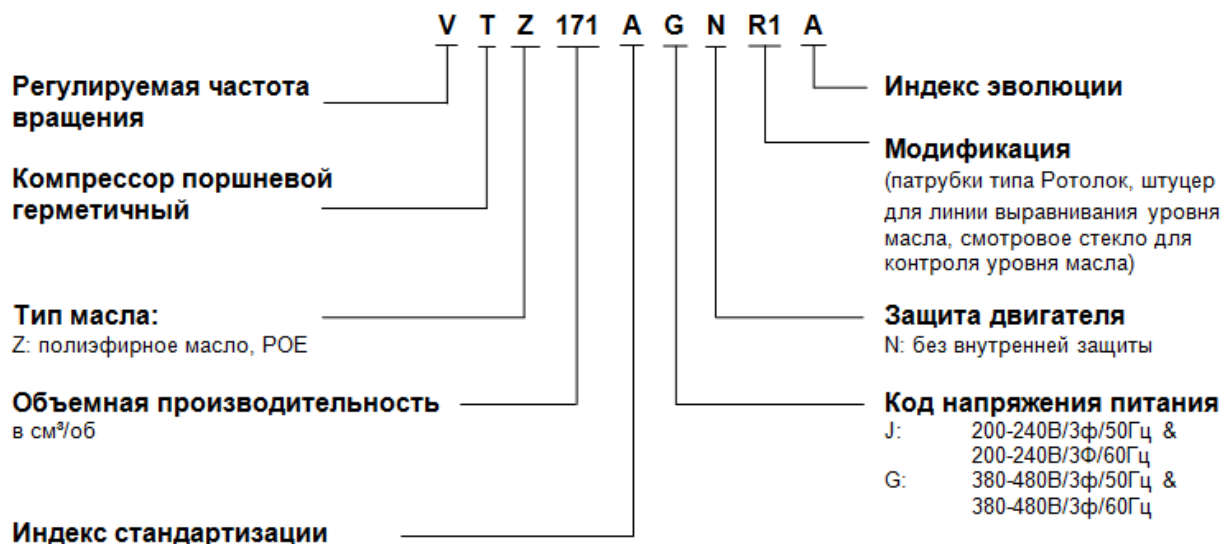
V T Z 171 A G N R1 A

Регулируемая частота вращения

Компрессор поршневой герметичный

Тип масла:
Z: полиэфирное масло, POE

Объемная производительность
в см³/об

Индекс стандартизации

Индекс эволюции

Модификация
(патрубки типа Ротолок, штуцер для линии выравнивания уровня масла, смотровое стекло для контроля уровня масла)

Защита двигателя
N: без внутренней защиты

Код напряжения питания
J: 200-240В/3ф/50Гц & 200-240В/3Ф/60Гц
G: 380-480В/3ф/50Гц & 380-480В/3ф/60Гц